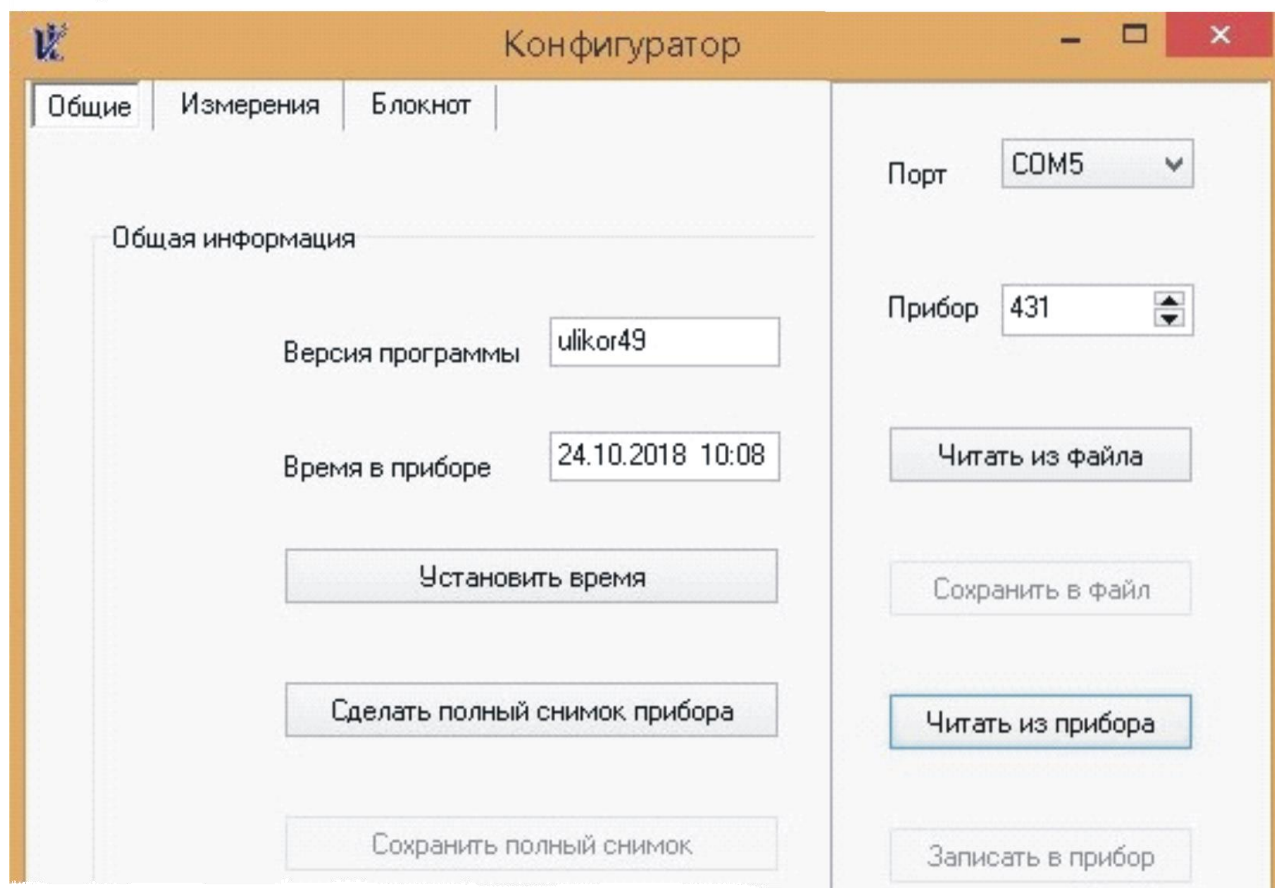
Конфигуратор

Общие | Измерения | Блокнот

Общая информация

Версия программы ulikor49

Время в приборе 24.10.2018 10:08

Установить время

Сделать полный снимок прибора

Сохранить полный снимок

Порт COM5

Прибор 431

Читать из файла

Сохранить в файл

Читать из прибора

Записать в прибор